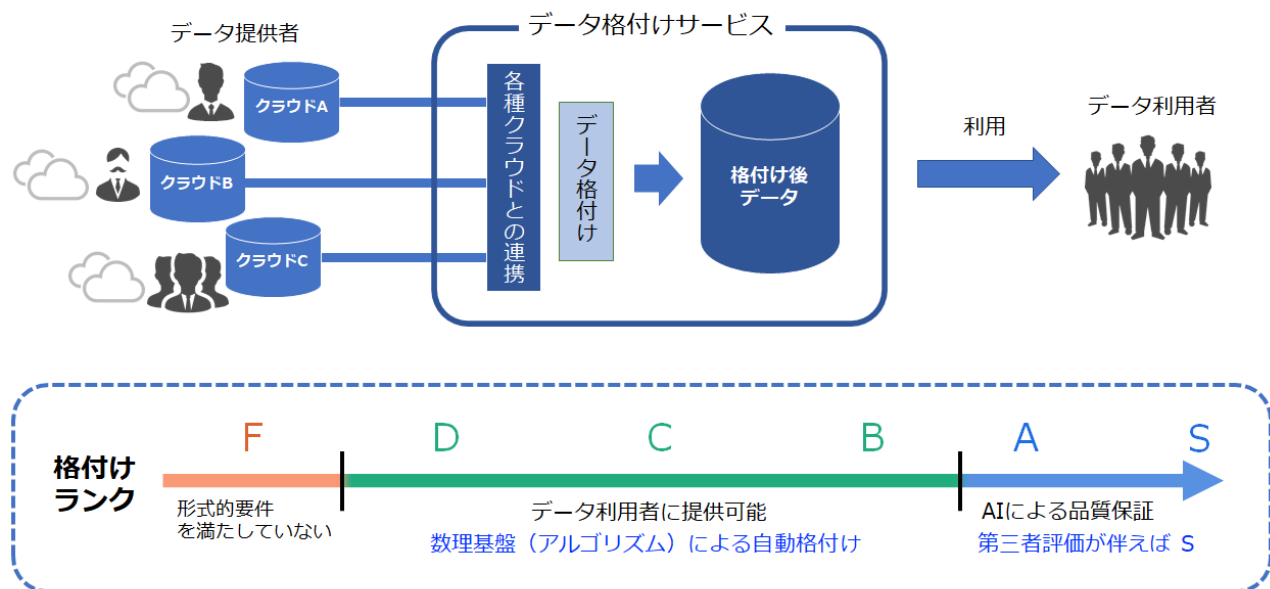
データ提供者

クラウドA

クラウドB

クラウドC

データ格付けサービス

各種クラウドとの連携

データ格付け

格付け後データ

利用

データ利用者

格付けランク

F

D

C

B

A

S

形式的要件を満たしていない

データ利用者に提供可能

数理基盤（アルゴリズム）による自動格付け

AIによる品質保証

第三者評価が伴えば S